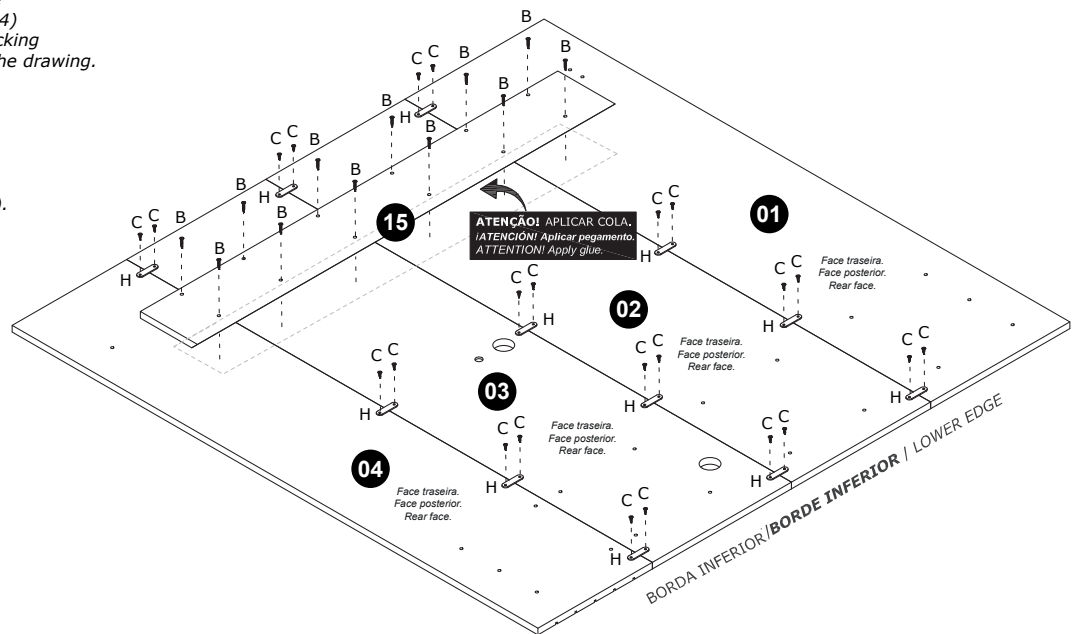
4)
cking
he drawing.

).

B
B
C C
B
B
H
B
C C
B
B
H
B
C C
B
B
B
H
B
H

15

ATENÇÃO! APLICAR COLA.
¡ATENCIÓN! Aplicar pegamento.
ATTENTION! Apply glue.

01
C C
H
Face traseira.
Face posterior.
Rear face.
C C
H

02
C C
H
Face traseira.
Face posterior.
Rear face.
C C
H
C C
H

03
C C
H
Face traseira.
Face posterior.
Rear face.
C C
H

04
Face traseira.
Face posterior.
Rear face.
C C
H
C C
H

BORDA INFERIOR/BORDE INFERIOR / LOWER EDGE